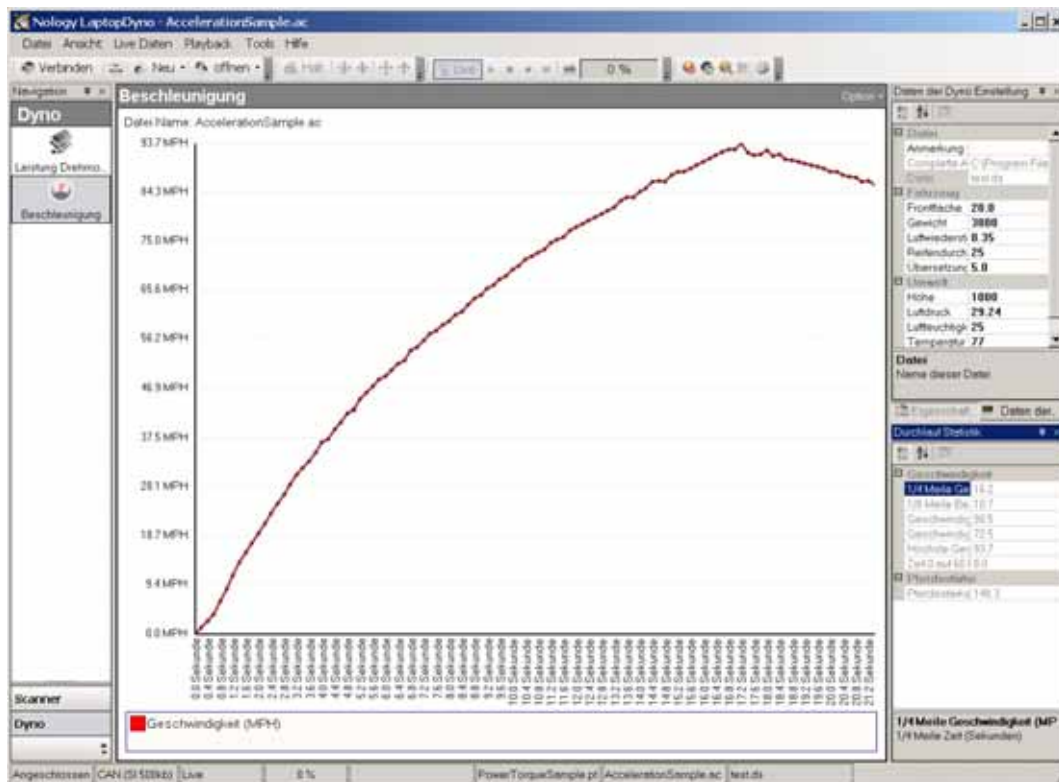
Nology LaptopDyno - AccelerationSample.ac

Datei Ansicht Live Daten Playback Tools Hilfe

Verbinden Neu offnen 0 %

Navigation

Dyno

Leistung Drehmo...

Beschleunigung

Scanner

Dyno

Beschleunigung

Option

Datei Name: AccelerationSample.ac

93.7 MPH
84.3 MPH
75.0 MPH
65.6 MPH
56.2 MPH
46.9 MPH
37.5 MPH
28.1 MPH
18.7 MPH
9.4 MPH
0.0 MPH

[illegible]

Geschwindigkeit (MPH)

Daten der Dyno Einstellung

Datei
Anmerkung
Complete A C:\Program File
Datei test.ds
Fahrzeug
Frontfläche 20.0
Gewicht 3000
Luftwiderst 0.35
Reifendurch 25
Übersetzung 5.0
Umwelt
Höhe 1000
Luftdruck 29.24
Luftfeuchtigk 25
Temperatur 77

Datei
Name dieser Datei

Eigenschaft Daten der...

Durchlauf Statistik

Geschwindigkeit
1/4 Meile Ge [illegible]
1/8 Meile Ge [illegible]
Geschwindig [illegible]
Geschwindig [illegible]
Höchste Ges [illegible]
Zeit 0 auf 60 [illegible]
Pferdestärke
Pferdestärke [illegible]

1/4 Meile Geschwindigkeit (MP
1/4 Meile Zeit (Sekunden)

Angeschlossen CAN (SI 500kb) Live 0 % PowerTorqueSample.pt AccelerationSample.ac test.ds